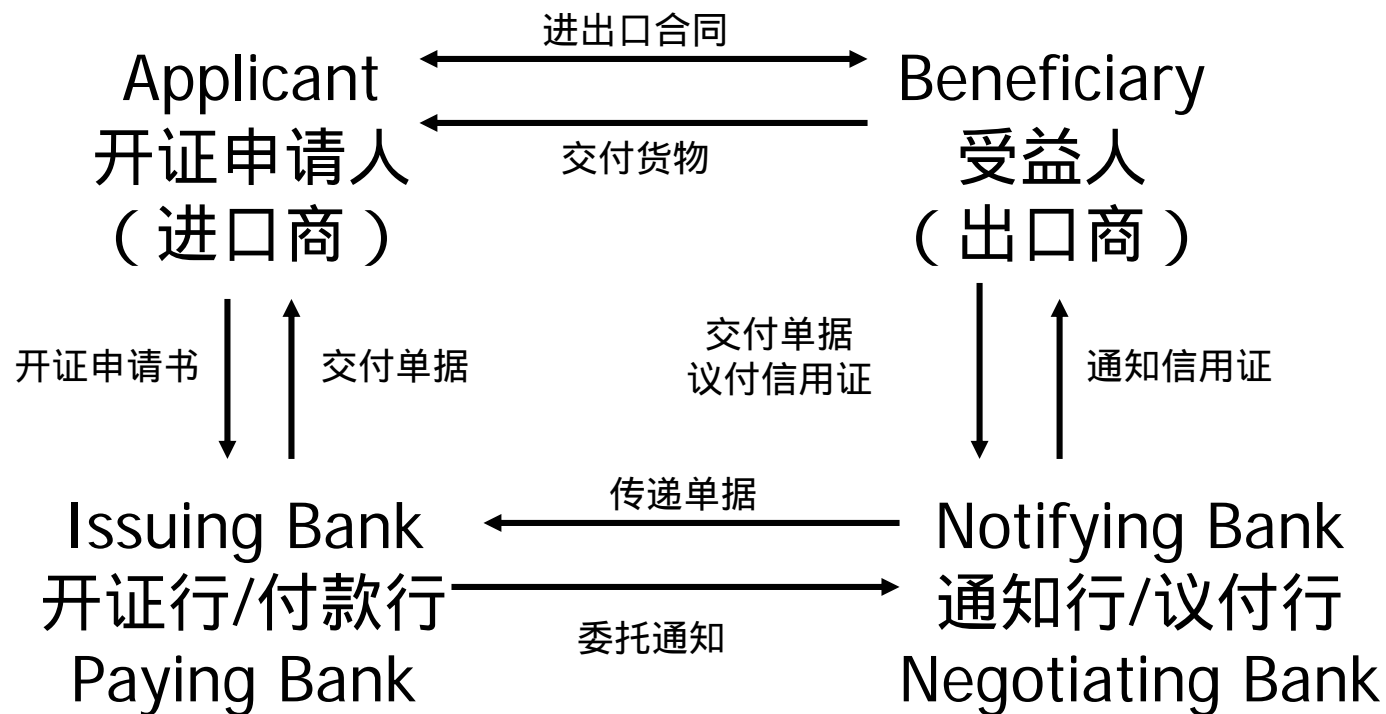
进出口合同

Applicant
开证申请人
（进口商）

交付货物

Beneficiary
受益人
（出口商）

开证申请书

交付单据

交付单据
议付信用证

通知信用证

传递单据

Issuing Bank
开证行/付款行
Paying Bank

委托通知

Notifying Bank
通知行/议付行
Negotiating Bank